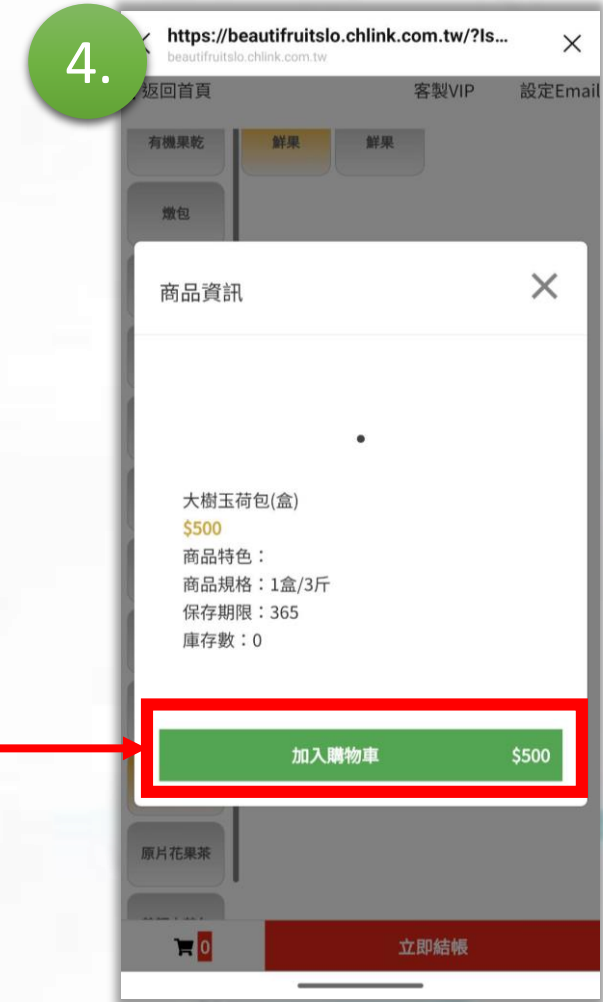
4.

https://beautifruitslo.chlink.com.tw/?Is...
beautifruitslo.chlink.com.tw

返回首頁 客製VIP 設定Email

有機果乾 鮮果 鮮果

燉包

商品資訊

大樹玉荷包(盒)
$500
商品特色：
商品規格：1盒/3斤
保存期限：365
庫存數：0

加入購物車 $500

原片花果茶

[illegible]

0 立即結帳